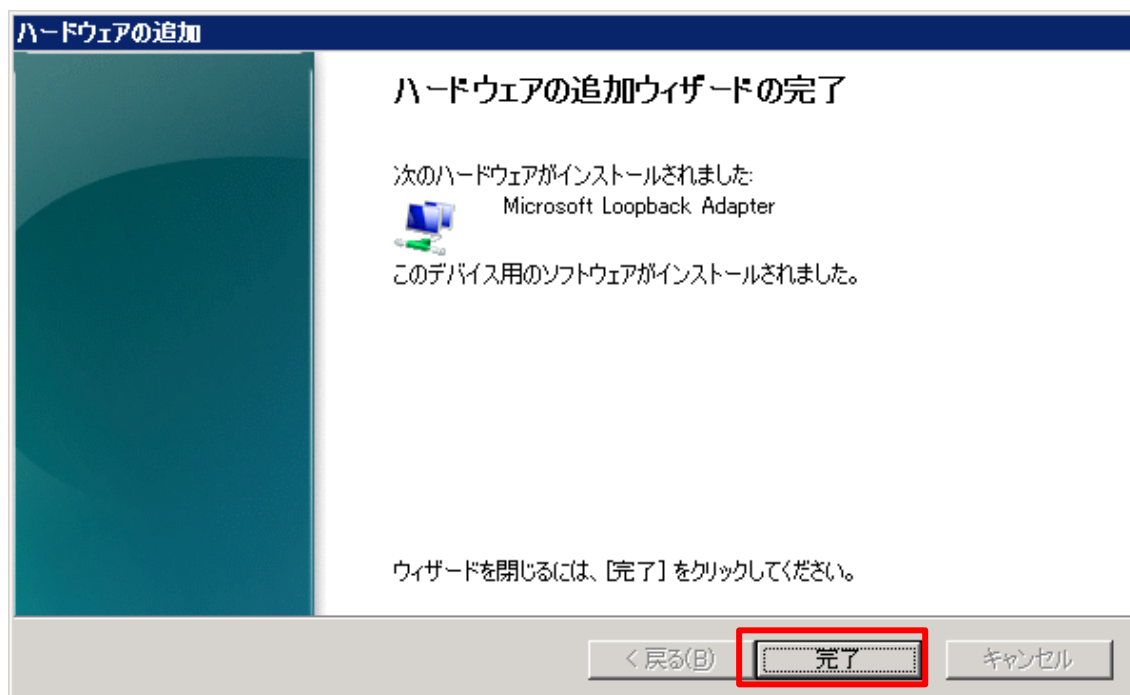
ハードウェアの追加

ハードウェアの追加ウィザードの完了

次のハードウェアがインストールされました:

Microsoft Loopback Adapter

このデバイス用のソフトウェアがインストールされました。

ウィザードを閉じるには、[完了] をクリックしてください。

< 戻る(B)

完了

キャンセル